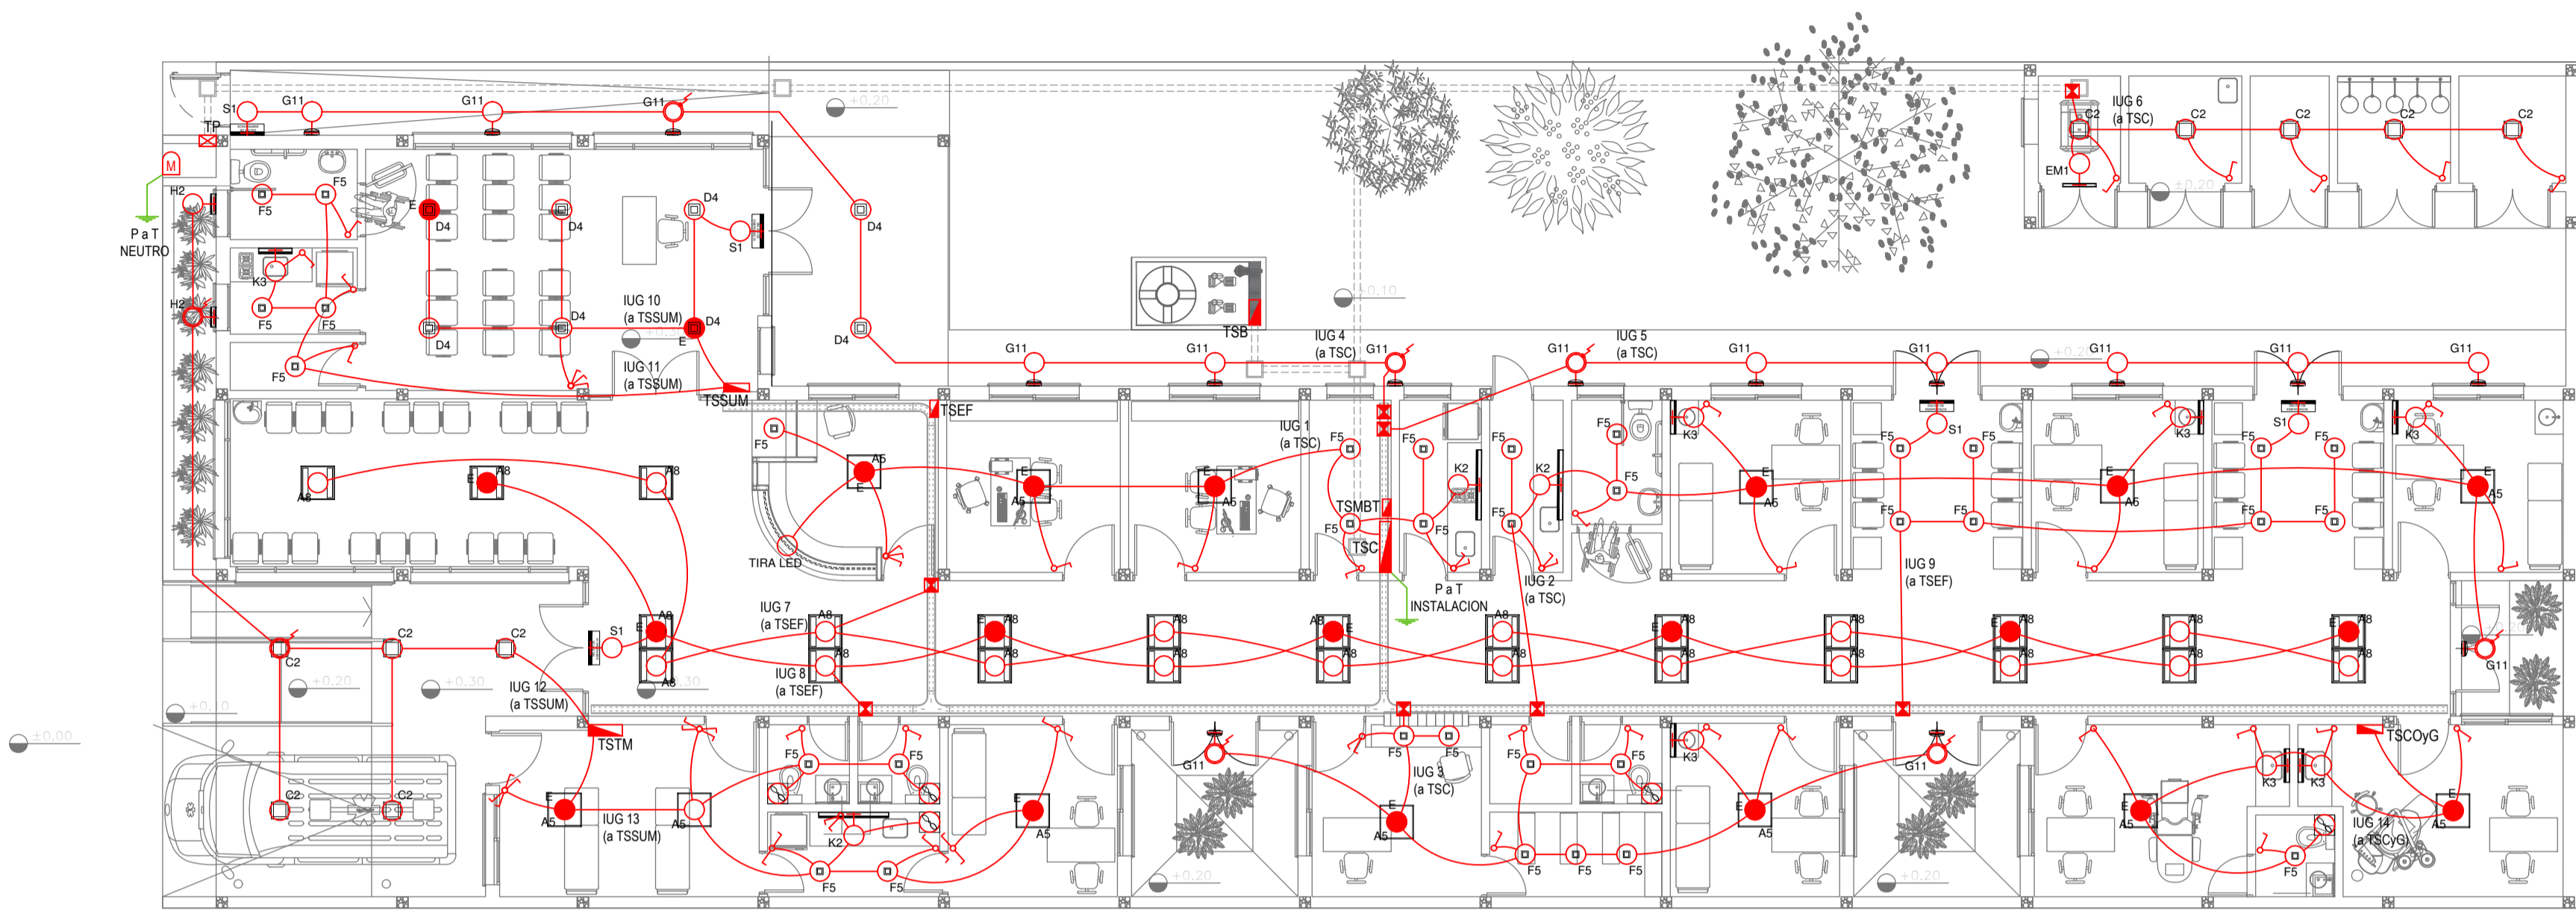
S1 G11 G11 G11
TP
M
H2
P a T
NEUTRO
H2
F5 F5 F5 F5 F5
K3
E D4 D4 D4 D4 D4 D4 D4
S1
IUG 10
(a TSSUM)
E
IUG 11
(a TSSUM)
TSSUM
TSB
IUG 4
(a TSC)
G11 G11 G11 G11 G11
IUG 5
(a TSC)
G11 G11 G11 G11 G11
IUG 6
(a TSC)
C2 C2 C2 C2 C2
EM1
TSEF
IUG 1
(a TSC)
F5
A8 A8 A5 A5 A5
TIRA LED
TSMBT
TSC
P a T
INSTALACION
IUG 2
(a TSC)
K2 K2 K3 K3 K3
S1 S1
IUG 9
(a TSEF)
IUG 7
(a TSEF)
IUG 8
(a TSEF)
C2 C2 C2
S1
IUG 12
(a TSSUM)
TSTM
G11
TSCOyG
C2 C2
IUG 13
(a TSSUM)
A5 A5 A5
K2
G11 G11
IUG 3
(a TSC)
IUG 14
(a TSCyG)
+0.20 +0.10 +0.20 +0.30 +0.10 +0.00 +0.20 +0.20 +0.20 +0.30